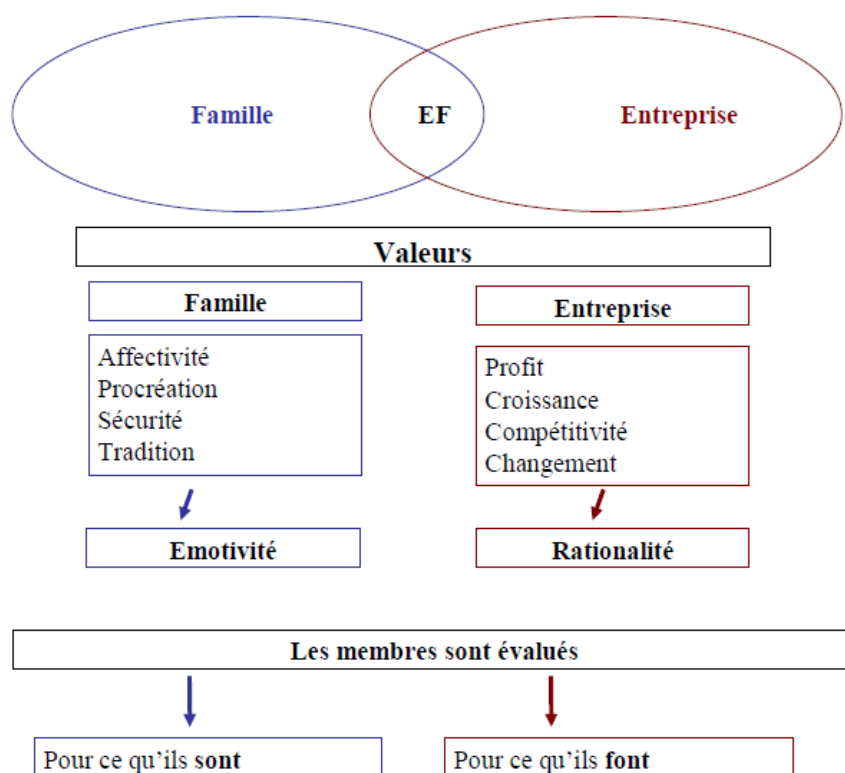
Famille

EF

Entreprise

Valeurs

Famille

Affectivité
Procréation
Sécurité
Tradition

Emotivité

Entreprise

Profit
Croissance
Compétitivité
Changement

Rationalité

Les membres sont évalués

Pour ce qu'ils **sont**

Pour ce qu'ils **font**